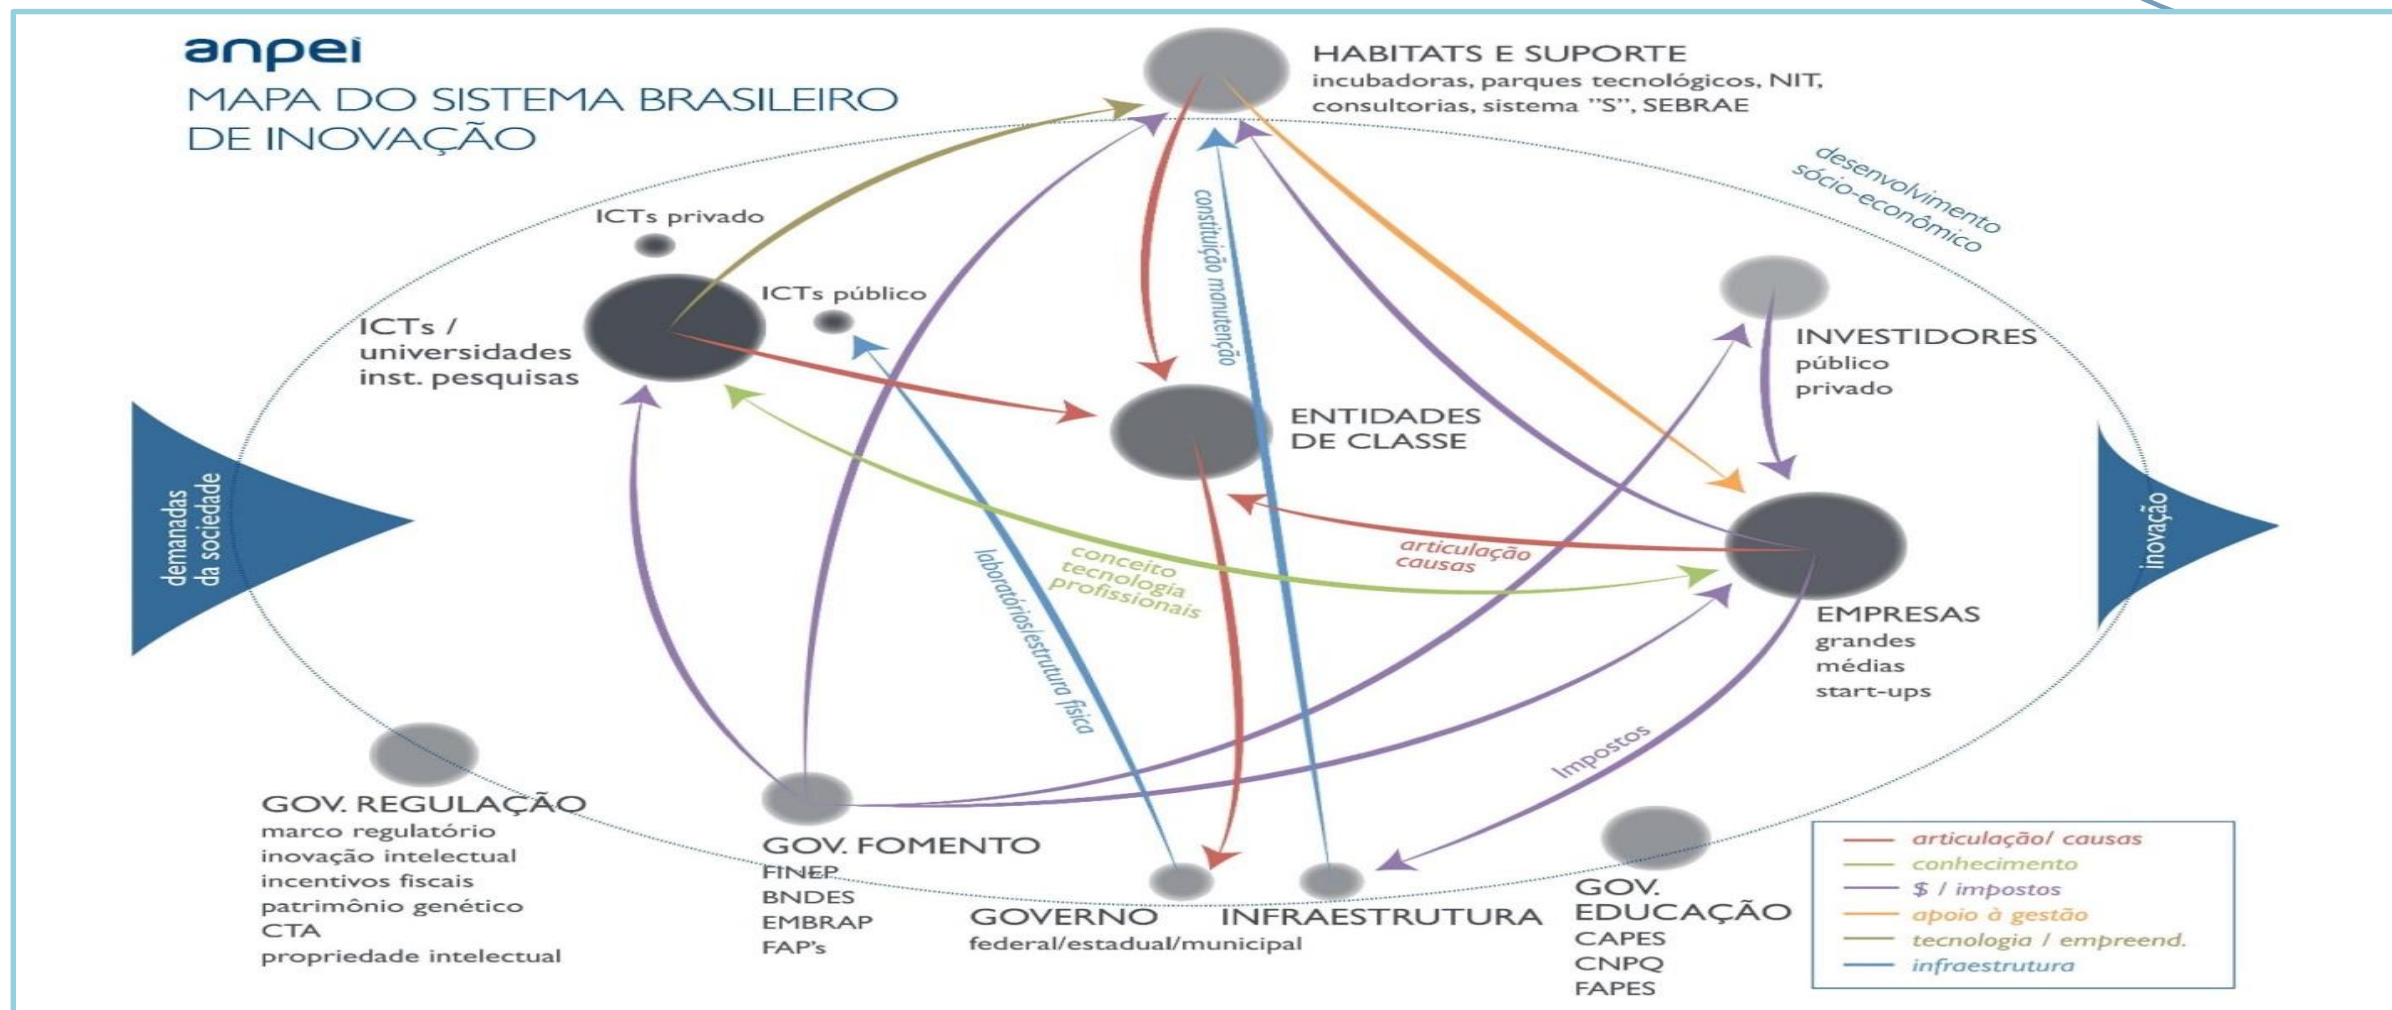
anpei
MAPA DO SISTEMA BRASILEIRO DE INOVAÇÃO

HABITATS E SUPORTE
incubadoras, parques tecnológicos, NIT, consultorias, sistema "S", SEBRAE

desenvolvimento sócio-econômico

ICTs privado

ICTs público

ICTs / universidades inst. pesquisas

constituição manutenção

INVESTIDORES
público
privado

ENTIDADES DE CLASSE

demanadas da sociedade

inovação

articulação causas

conceito tecnologia profissionais

laboratórios/estrutura física

EMPRESAS
grandes
médias
start-ups

Impostos

GOV. REGULAÇÃO
marco regulatório
inovação intelectual
incentivos fiscais
patrimônio genético
CTA
propriedade intelectual

GOV. FOMENTO
FINEP
BNDES
EMBRAP
FAP's

GOVERNO
federal/estadual/municipal

INFRAESTRUTURA

GOV. EDUCAÇÃO
CAPES
CNPQ
FAPES

articulação/ causas
conhecimento
$ / impostos
apoio à gestão
tecnologia / empreend.
infraestrutura